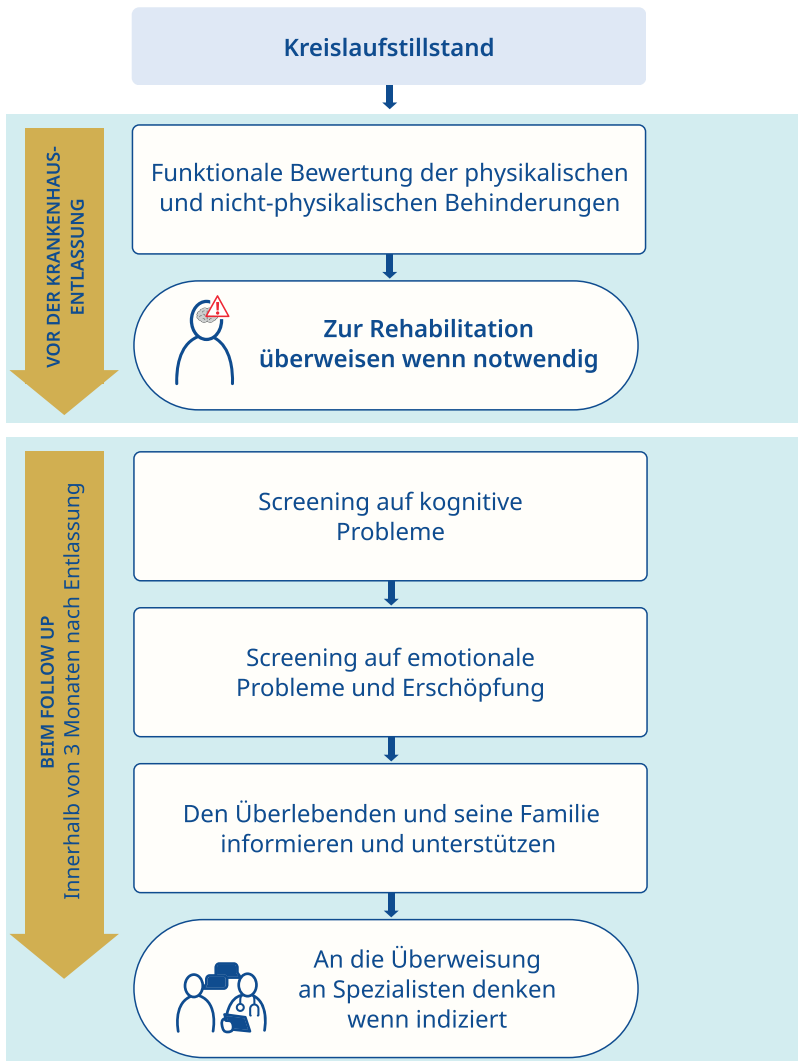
Kreislaufstillstand

VOR DER KRANKENHAUSENTLASSUNG

Funktionale Bewertung der physikalischen und nicht-physikalischen Behinderungen

Zur Rehabilitation überweisen wenn notwendig

BEIM FOLLOW UP
Innerhalb von 3 Monaten nach Entlassung

Screening auf kognitive Probleme

Screening auf emotionale Probleme und Erschöpfung

Den Überlebenden und seine Familie informieren und unterstützen

An die Überweisung an Spezialisten denken wenn indiziert